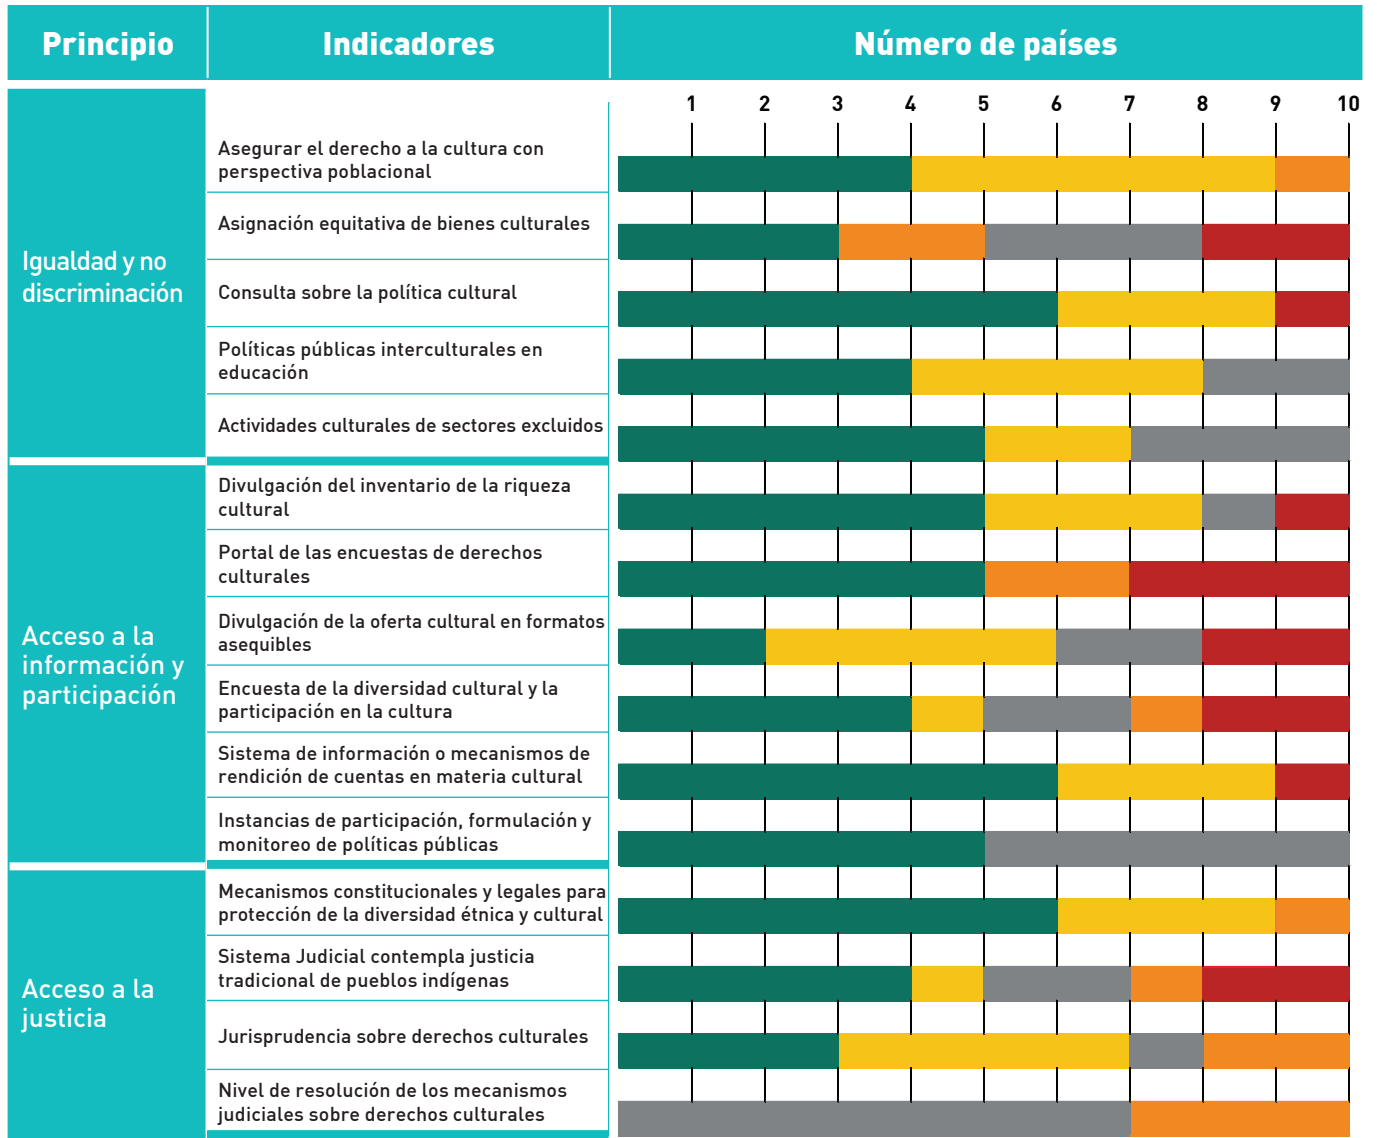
| Principio | Indicadores | Número de países |
|---|---|---|
| | | 1 2 3 4 5 6 7 8 9 10 |
| Igualdad y no discriminación | Asegurar el derecho a la cultura con perspectiva poblacional | |
| | Asignación equitativa de bienes culturales | |
| | Consulta sobre la política cultural | |
| | Políticas públicas interculturales en educación | |
| | Actividades culturales de sectores excluidos | |
| Acceso a la información y participación | Divulgación del inventario de la riqueza cultural | |
| | Portal de las encuestas de derechos culturales | |
| | Divulgación de la oferta cultural en formatos asequibles | |
| | Encuesta de la diversidad cultural y la participación en la cultura | |
| | Sistema de información o mecanismos de rendición de cuentas en materia cultural | |
| | Instancias de participación, formulación y monitoreo de políticas públicas | |
| Acceso a la justicia | Mecanismos constitucionales y legales para protección de la diversidad étnica y cultural | |
| | Sistema Judicial contempla justicia tradicional de pueblos indígenas | |
| | Jurisprudencia sobre derechos culturales | |
| | Nivel de resolución de los mecanismos judiciales sobre derechos culturales | |